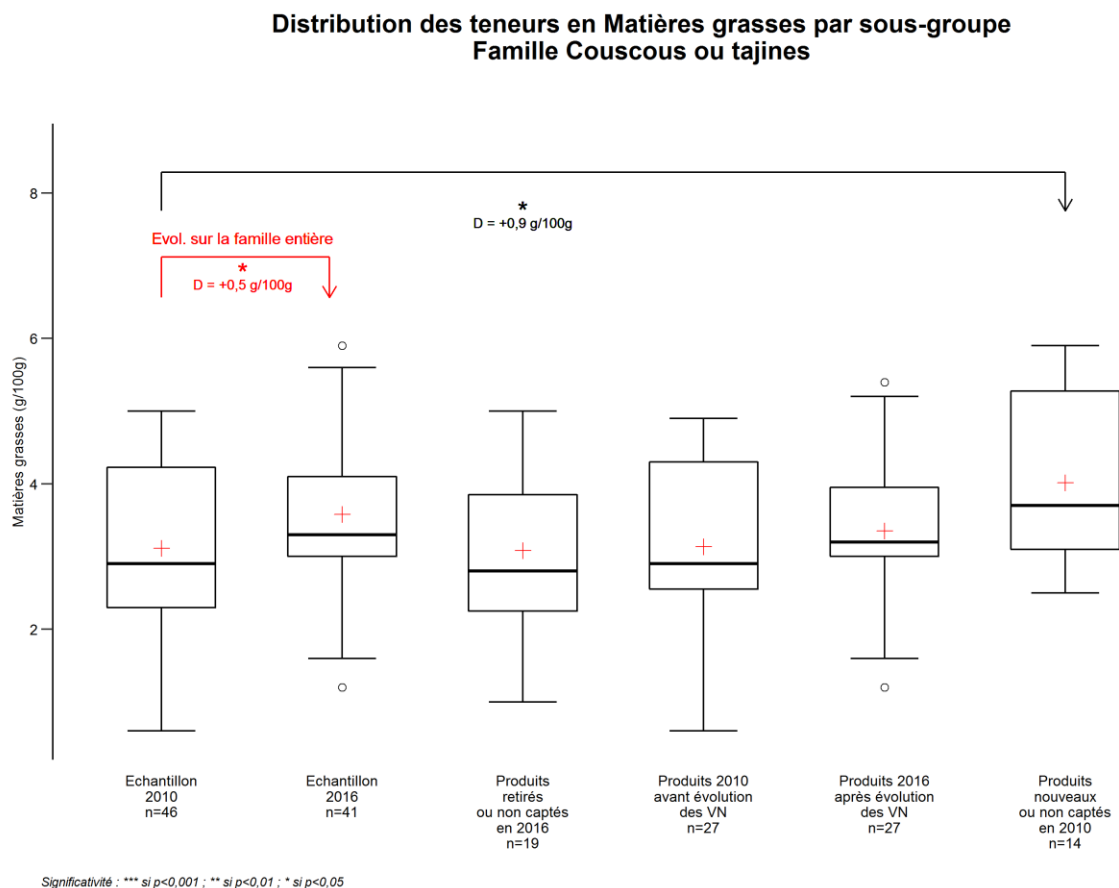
Distribution des teneurs en Matières grasses par sous-groupe
Famille Couscous ou tajines

*
D = +0,9 g/100g

Evol. sur la famille entière
*
D = +0,5 g/100g

Matières grasses (g/100g)

8
6
4
2

Echantillon 2010 n=46

Echantillon 2016 n=41

Produits retirés ou non captés en 2016 n=19

Produits 2010 avant évolution des VN n=27

Produits 2016 après évolution des VN n=27

Produits nouveaux ou non captés en 2010 n=14

Significativité : *** si p<0,001 ; ** si p<0,01 ; * si p<0,05